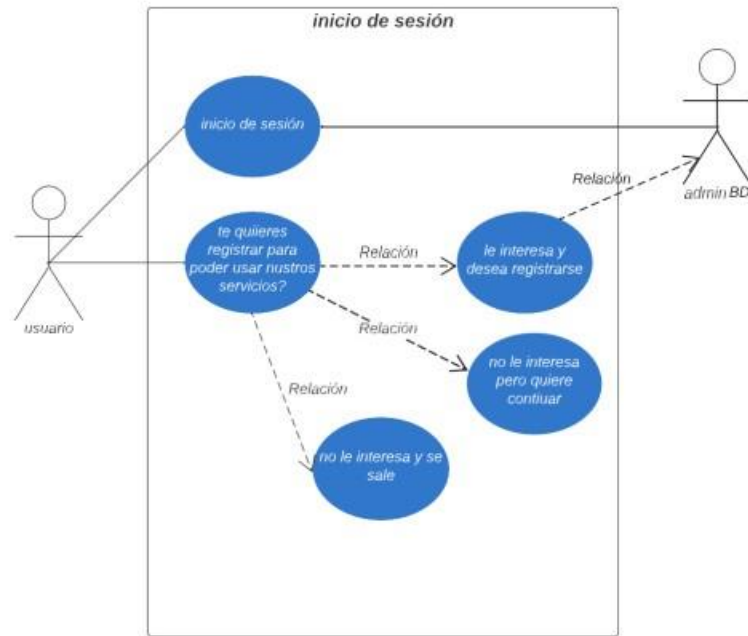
inicio de sesión

inicio de sesión

te quieres registrar para poder usar nustros servicios?

Relación

le interesa y desea registrarse

Relación

admin BD

usuario

Relación

no le interesa pero quiere contiuar

Relación

no le interesa y se sale